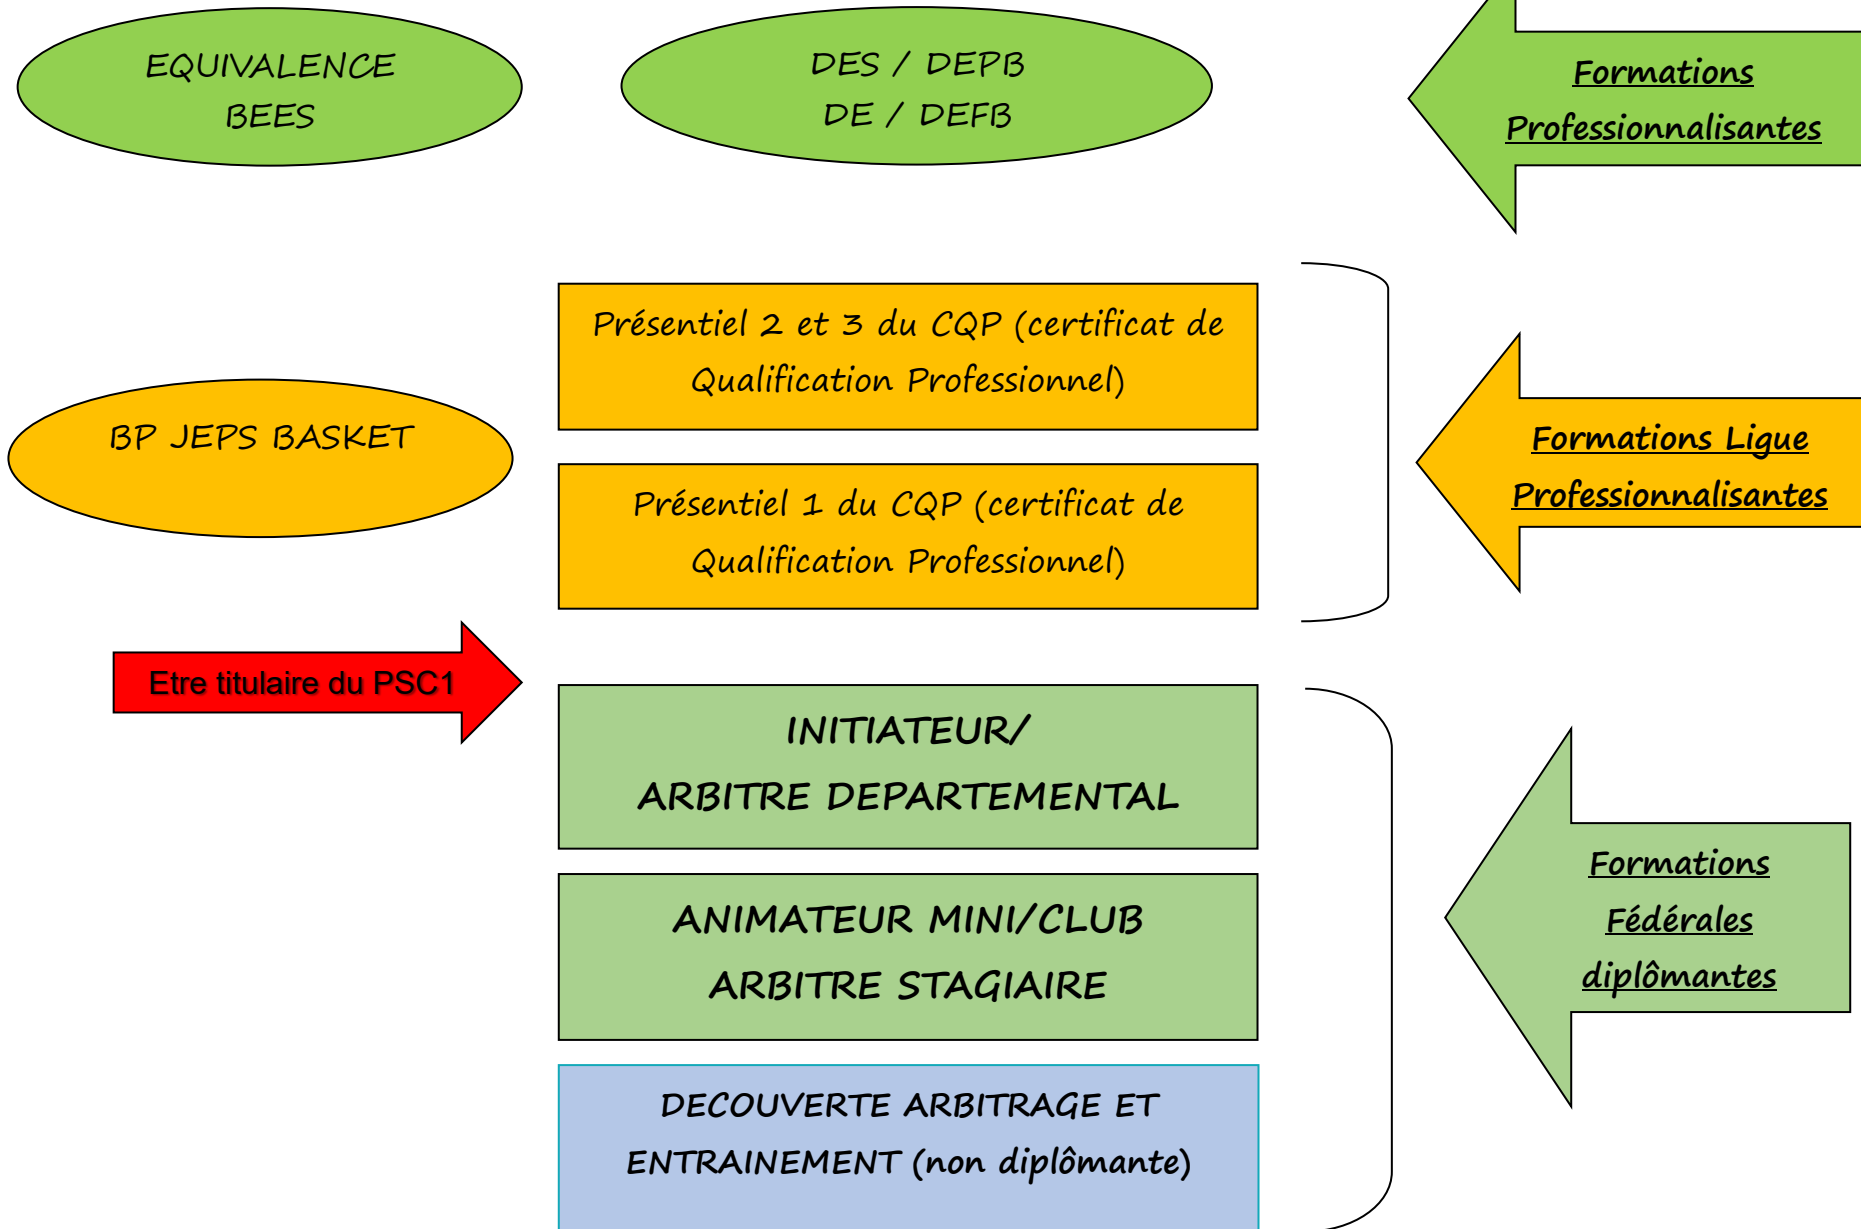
EQUIVALENCE
BEES

DES / DEPB
DE / DEFB

Formations Professionnalisantes

Présentiel 2 et 3 du CQP (certificat de Qualification Professionnel)

BP JEPS BASKET

Présentiel 1 du CQP (certificat de Qualification Professionnel)

Formations Ligue Professionnalisantes

Etre titulaire du PSC1

INITIATEUR/
ARBITRE DEPARTEMENTAL

ANIMATEUR MINI/CLUB
ARBITRE STAGIAIRE

DECOUVERTE ARBITRAGE ET ENTRAINEMENT (non diplômante)

Formations Fédérales diplômantes